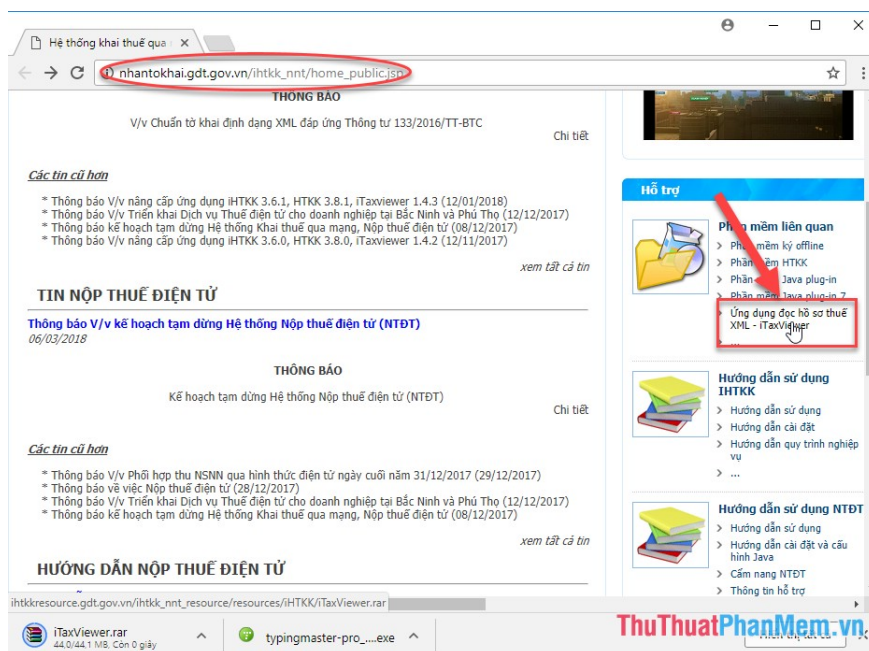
Hệ thống khai thuế qua ×

nhantokhai.gdt.gov.vn/ihtkk_nnt/home_public.jsp

THÔNG BÁO

V/v Chuẩn tờ khai định dạng XML đáp ứng Thông tư 133/2016/TT-BTC

Chi tiết

Các tin cũ hơn

* Thông báo V/v nâng cấp ứng dụng iHTKK 3.6.1, HTKK 3.8.1, iTaxviewer 1.4.3 (12/01/2018)
* Thông báo V/v Triển khai Dịch vụ Thuế điện tử cho doanh nghiệp tại Bắc Ninh và Phú Thọ (12/12/2017)
* Thông báo kế hoạch tạm dừng Hệ thống Khai thuế qua mạng, Nộp thuế điện tử (08/12/2017)
* Thông báo V/v nâng cấp ứng dụng iHTKK 3.6.0, HTKK 3.8.0, iTaxviewer 1.4.2 (12/11/2017)

xem tất cả tin

TIN NỘP THUẾ ĐIỆN TỬ

Thông báo V/v kế hoạch tạm dừng Hệ thống Nộp thuế điện tử (NTĐT)
06/03/2018

THÔNG BÁO

Kế hoạch tạm dừng Hệ thống Nộp thuế điện tử (NTĐT)

Chi tiết

Các tin cũ hơn

* Thông báo V/v Phối hợp thu NSNN qua hình thức điện tử ngày cuối năm 31/12/2017 (29/12/2017)
* Thông báo về việc Nộp thuế điện tử (28/12/2017)
* Thông báo V/v Triển khai Dịch vụ Thuế điện tử cho doanh nghiệp tại Bắc Ninh và Phú Thọ (12/12/2017)
* Thông báo kế hoạch tạm dừng Hệ thống Khai thuế qua mạng, Nộp thuế điện tử (08/12/2017)

xem tất cả tin

HƯỚNG DẪN NỘP THUẾ ĐIỆN TỬ

Hỗ trợ

Phần mềm liên quan
Phần mềm ký offline
Phần mềm HTKK
Phần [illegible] Java plug-in
Phần mềm Java plug-in 7
Ứng dụng đọc hồ sơ thuế XML - iTaxViewer
...

Hướng dẫn sử dụng iHTKK
Hướng dẫn sử dụng
Hướng dẫn cài đặt
Hướng dẫn quy trình nghiệp vụ
...

Hướng dẫn sử dụng NTĐT
Hướng dẫn sử dụng
Hướng dẫn cài đặt và cấu hình Java
Cẩm nang NTĐT
Thông tin hỗ trợ

ihtkkresource.gdt.gov.vn/ihtkk_nnt_resource/resources/iHTKK/iTaxViewer.rar

iTaxViewer.rar
44,0/44,1 MB, Còn 0 giây

typingmaster-pro_....exe

ThuThuatPhanMem.vn